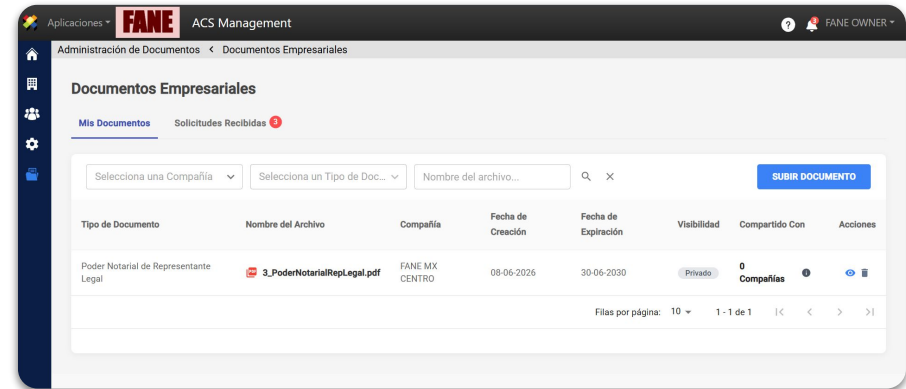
Aplicaciones ▾ FANE ACS Management

? 3 FANE OWNER ▾

Administración de Documentos < Documentos Empresariales

Documentos Empresariales

Mis Documentos Solicitudes Recibidas 3

Selecciona una Compañía ⌄ Selecciona un Tipo de Doc... ⌄ Nombre del archivo... SUBIR DOCUMENTO

| Tipo de Documento | Nombre del Archivo | Compañía | Fecha de Creación | Fecha de Expiración | Visibilidad | Compartido Con | Acciones |
|---|---|---|---|---|---|---|---|
| Poder Notarial de Representante Legal | 3_PoderNotarialRepLegal.pdf | FANE MX CENTRO | 08-06-2026 | 30-06-2030 | Privado | 0 Compañías | |

Filas por página: 10 ▾ 1 - 1 de 1